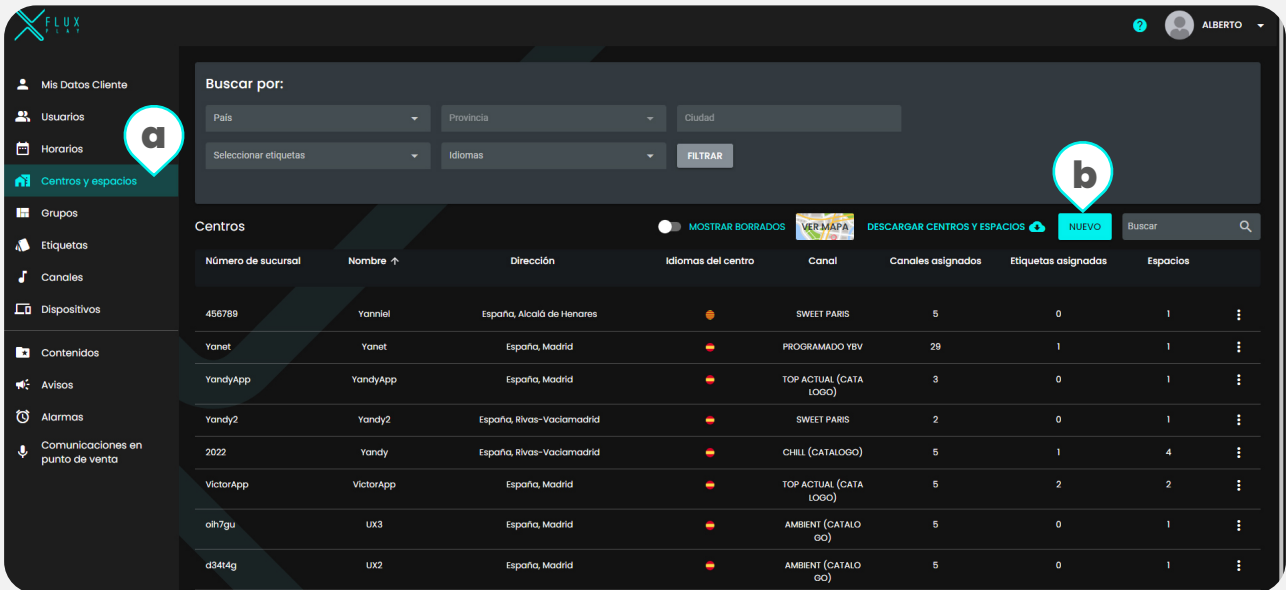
FLUX PLAY

?

ALBERTO

Mis Datos Cliente
Usuarios
Horarios
Centros y espacios
Grupos
Etiquetas
Canales
Dispositivos
Contenidos
Avisos
Alarmas
Comunicaciones en punto de venta

a

b

Buscar por:

País
Provincia
Ciudad
Seleccionar etiquetas
Idiomas
FILTRAR

Centros

MOSTRAR BORRADOS
VER MAPA
DESCARGAR CENTROS Y ESPACIOS
NUEVO
Buscar

| Número de sucursal | Nombre ↑ | Dirección | Idiomas del centro | Canal | Canales asignados | Etiquetas asignadas | Espacios |
|---|---|---|---|---|---|---|---|
| 456789 | Yanniel | España, Alcalá de Henares | | SWEET PARIS | 5 | 0 | 1 |
| Yanet | Yanet | España, Madrid | | PROGRAMADO YBV | 29 | 1 | 1 |
| YandyApp | YandyApp | España, Madrid | | TOP ACTUAL (CATA LOGO) | 3 | 0 | 1 |
| Yandy2 | Yandy2 | España, Rivas-Vaciamadrid | | SWEET PARIS | 2 | 0 | 1 |
| 2022 | Yandy | España, Rivas-Vaciamadrid | | CHILL (CATALOGO) | 5 | 1 | 4 |
| VictorApp | VictorApp | España, Madrid | | TOP ACTUAL (CATA LOGO) | 5 | 2 | 2 |
| oih7gu | UX3 | España, Madrid | | AMBIENT (CATALO GO) | 5 | 0 | 1 |
| d34t4g | UX2 | España, Madrid | | AMBIENT (CATALO GO) | 5 | 0 | 1 |